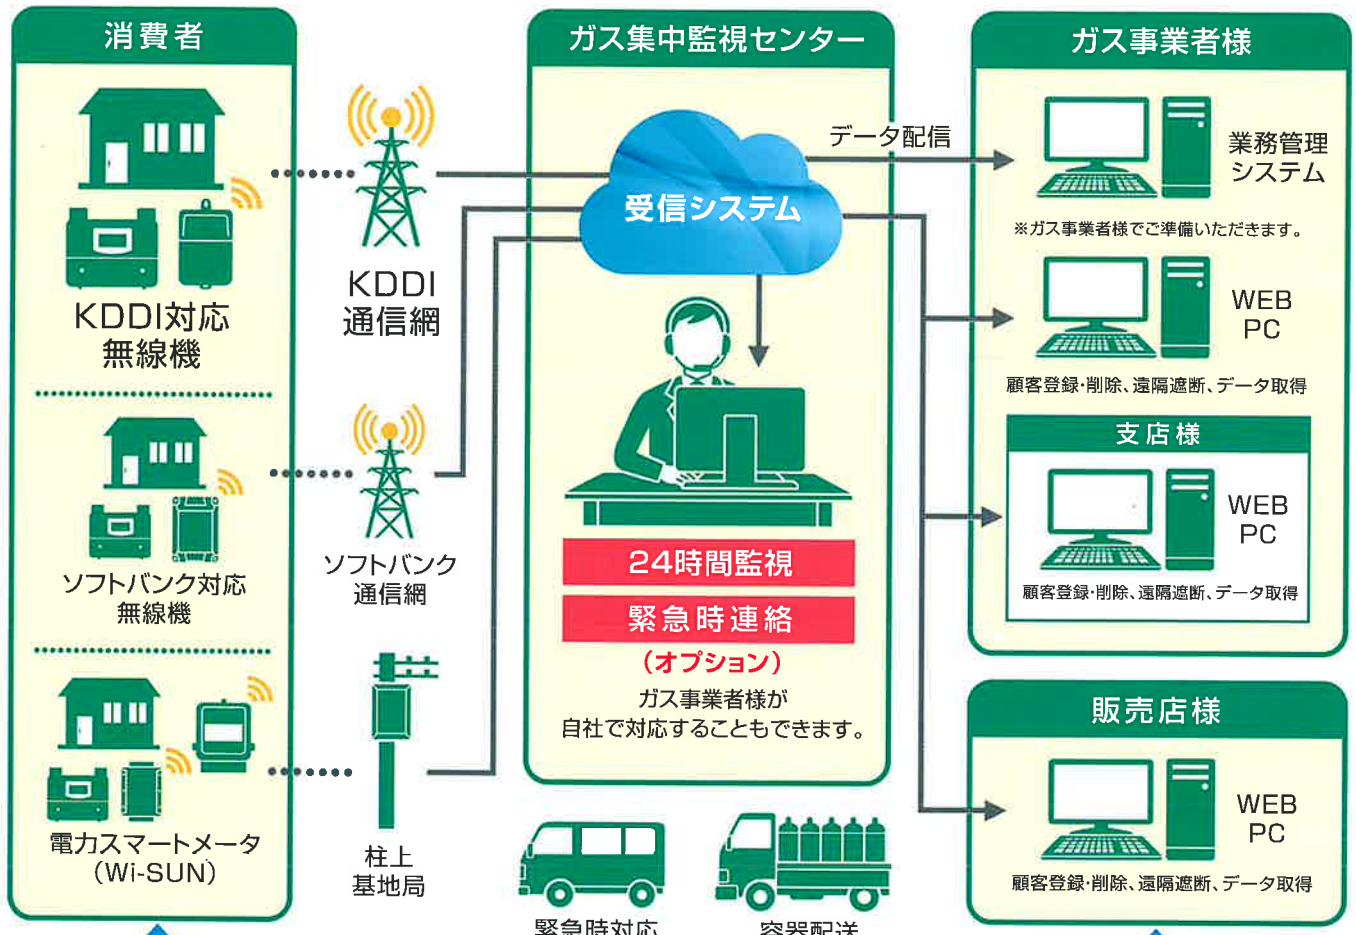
消費者

KDDI対応
無線機

ソフトバンク対応
無線機

電力スマートメータ
(Wi-SUN)

KDDI
通信網

ソフトバンク
通信網

柱上
基地局

ガス集中監視センター

受信システム

データ配信

24時間監視

緊急時連絡

(オプション)

ガス事業者様が
自社で対応することもできます。

緊急時対応

容器配送

ガス事業者様

業務管理
システム

※ガス事業者様でご準備いただきます。

WEB
PC

顧客登録·削除、遠隔遮断、データ取得

支店様

WEB
PC

顧客登録·削除、遠隔遮断、データ取得

販売店様

WEB
PC

顧客登録·削除、遠隔遮断、データ取得